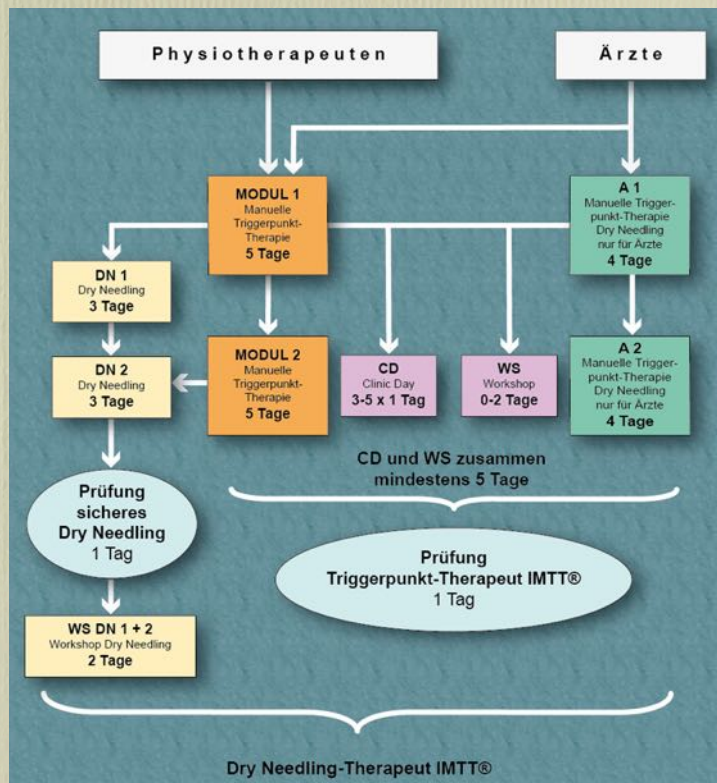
Physiotherapeuten

Ärzte

MODUL 1
Manuelle Triggerpunkt-Therapie
5 Tage

A 1
Manuelle Triggerpunkt-Therapie
Dry Needling
nur für Ärzte
4 Tage

DN 1
Dry Needling
3 Tage

DN 2
Dry Needling
3 Tage

MODUL 2
Manuelle Triggerpunkt-Therapie
5 Tage

CD
Clinic Day
3-5 x 1 Tag

WS
Workshop
0-2 Tage

A 2
Manuelle Triggerpunkt-Therapie
Dry Needling
nur für Ärzte
4 Tage

CD und WS zusammen mindestens 5 Tage

Prüfung sicheres Dry Needling
1 Tag

Prüfung
Triggerpunkt-Therapeut IMTT®
1 Tag

WS DN 1 + 2
Workshop Dry Needling
2 Tage

Dry Needling-Therapeut IMTT®